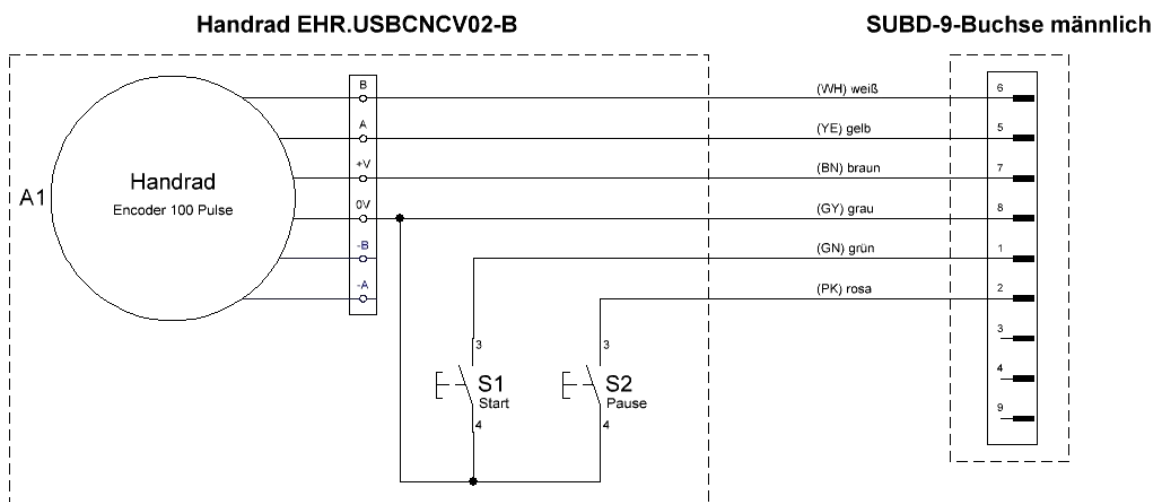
Handrad EHR.USBCNCV02-B

SUBD-9-Buchse männlich

A1

Handrad
Encoder 100 Pulse

B
A
+V
0V
-B
-A

(WH) weiß
(YE) gelb
(BN) braun
(GY) grau
(GN) grün
(PK) rosa

6
5
7
8
1
2
3
4
9

3
S1
Start
4

3
S2
Pause
4